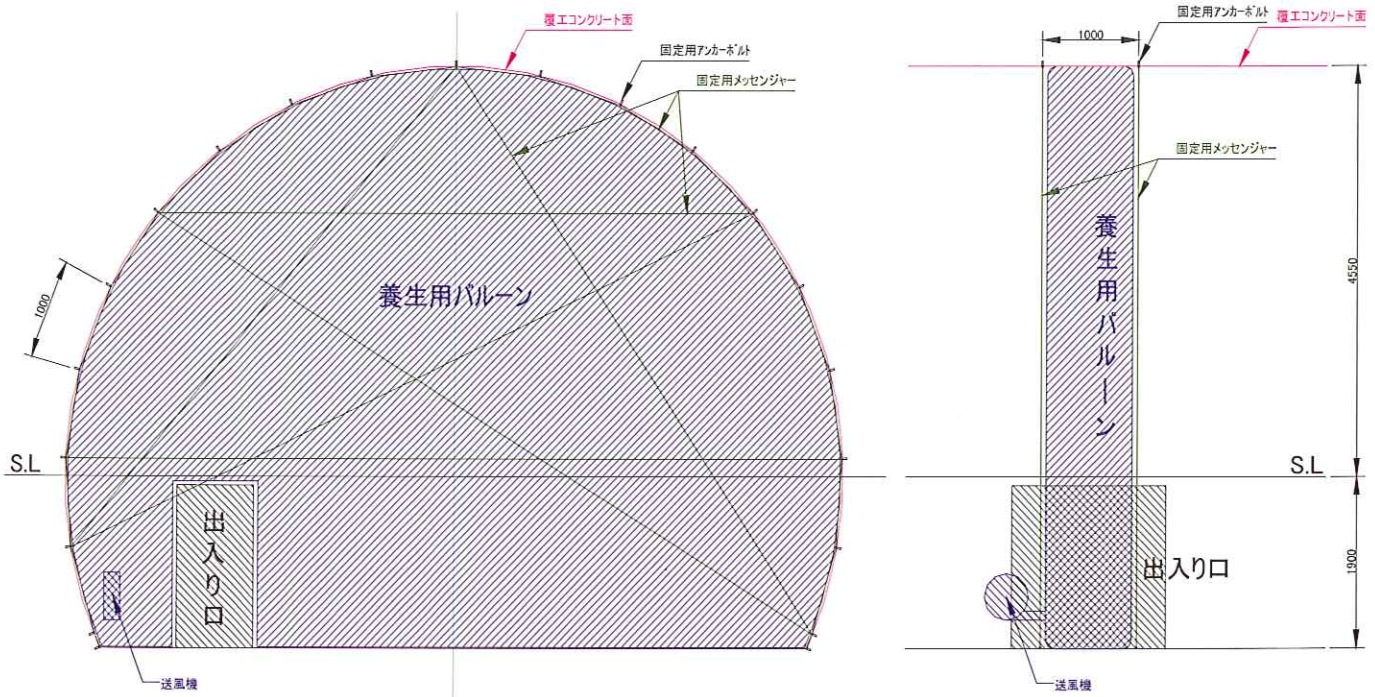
覆エコンクリート面
固定用アンカーボルト
固定用メッセンジャー
1000
養生用バルーン
S.L
出入り口
送風機

1000
固定用アンカーボルト
覆エコンクリート面
固定用メッセンジャー
養生用バルーン
4550
S.L
出入り口
1900
送風機